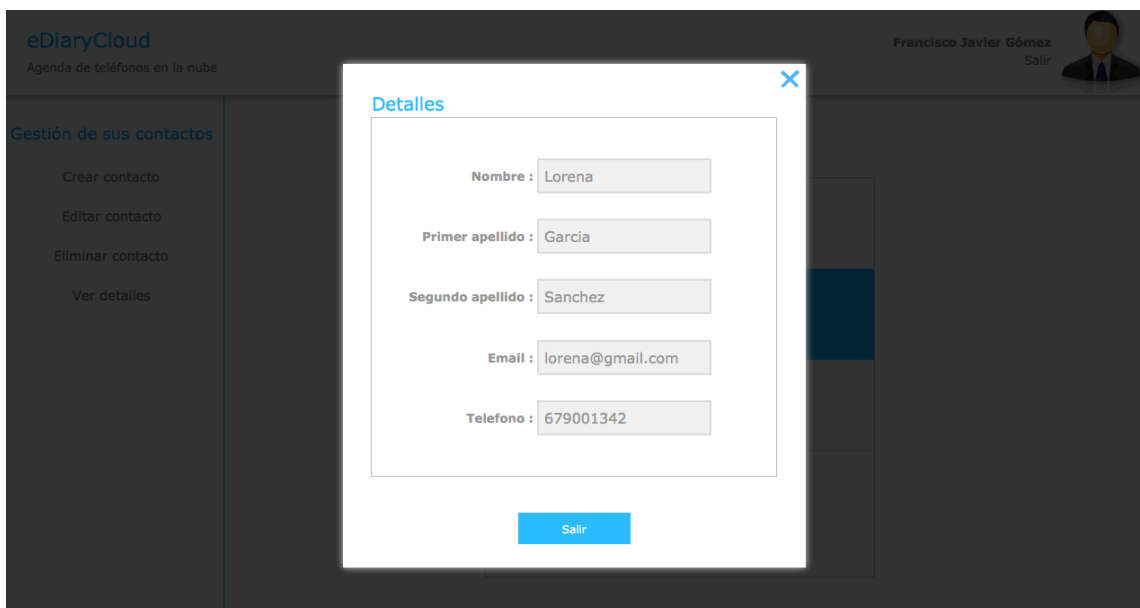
eDiaryCloud
Agenda de teléfonos en la nube

Francisco Javier Gómez
Salir

Gestión de sus contactos
Crear contacto
Editar contacto
Eliminar contacto
Ver detalles

Detalles
×

Nombre : Lorena
Primer apellido : Garcia
Segundo apellido : Sanchez
Email : lorena@gmail.com
Telefono : 679001342

Salir